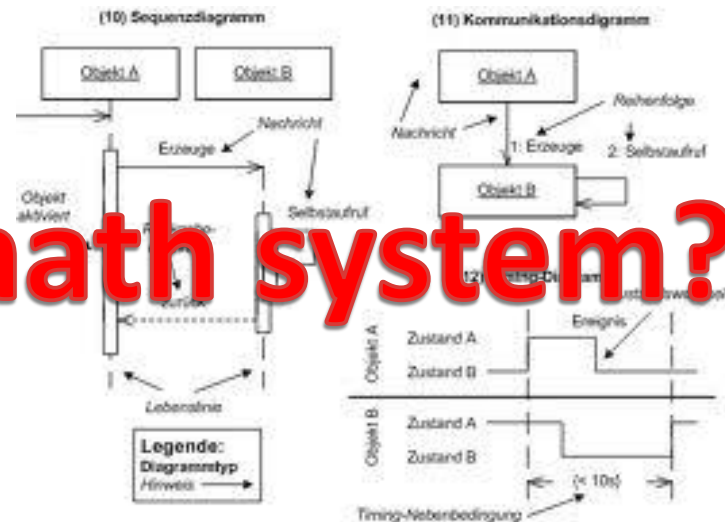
(10) Sequenzdiagramm

Objekt A

Objekt B

Nachricht

Erzeuge

Objekt aktiviert

Selbstaufruf

Lebenslinie

Legende:
Diagrammtyp
Hinweis

(11) Kommunikationsdigramm

Objekt A

Reihenfolge

Nachricht

1: Erzeuge

2: Selbstaufruf

Objekt B

ath system?

(12) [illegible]-Diagramm

Ereignis

Objekt A

Zustand A

Zustand B

Objekt B

Zustand A

Zustand B

(< 10s)

Timing-Nebenbedingung